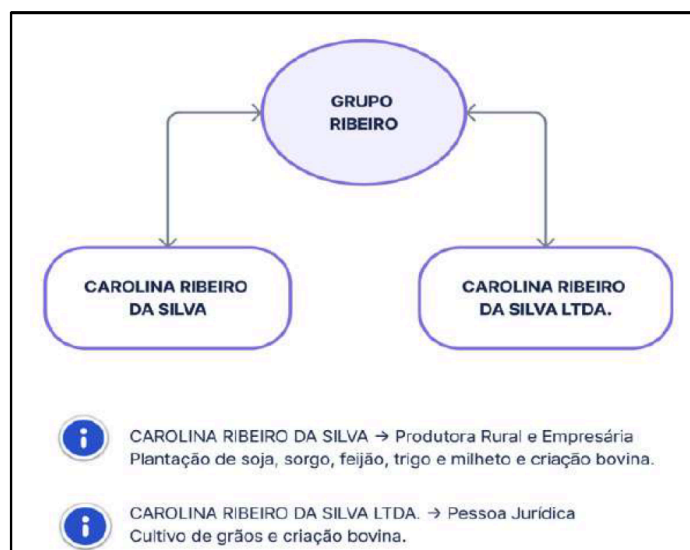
GRUPO RIBEIRO

CAROLINA RIBEIRO DA SILVA

CAROLINA RIBEIRO DA SILVA LTDA.

i CAROLINA RIBEIRO DA SILVA → Produtora Rural e Empresária
Plantação de soja, sorgo, feijão, trigo e milheto e criação bovina.

i CAROLINA RIBEIRO DA SILVA LTDA. → Pessoa Jurídica
Cultivo de grãos e criação bovina.